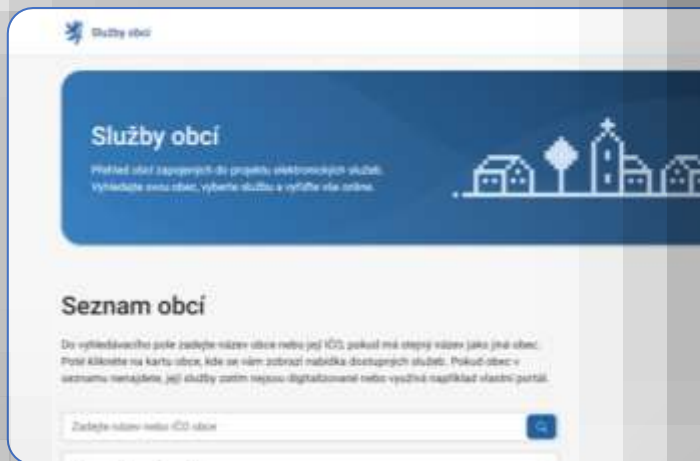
Služby obcí

Služby obcí

Přehled obcí zapojených do projektu elektronických služeb. Vyhledejte svou obec, vyberte službu a vyřiďte vše online.

Seznam obcí

Do vyhledávacího pole zadejte název obce nebo její IČO, pokud má stejný název jako jiná obec. Poté klikněte na kartu obce, kde se vám zobrazí nabídka dostupných služeb. Pokud obec v seznamu nenajdete, její služby zatím nejsou digitalizované nebo využívá například vlastní portál.

Zadejte název nebo IČO obce